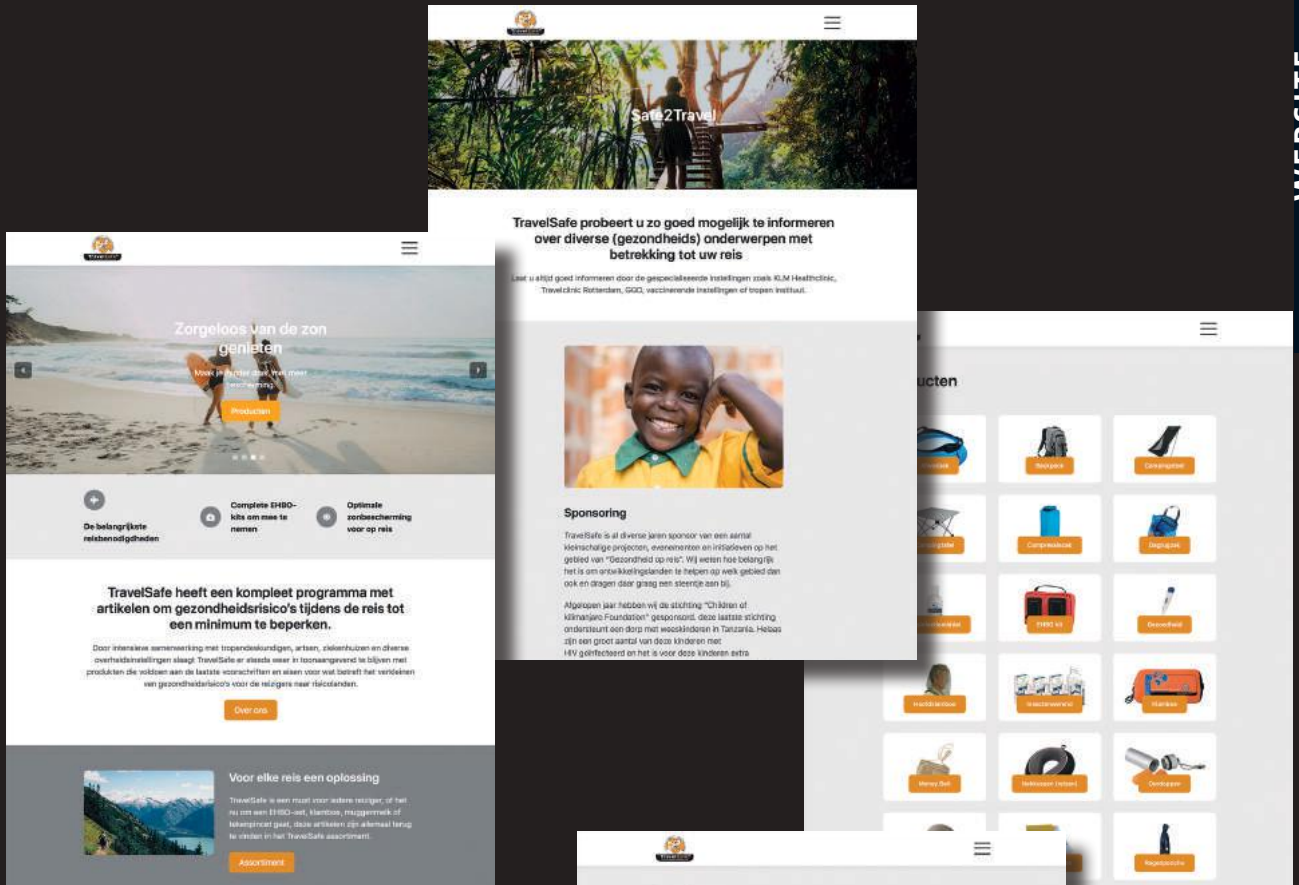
Safe2Travel

TravelSafe probeert u zo goed mogelijk te informeren over diverse (gezondheids) onderwerpen met betrekking tot uw reis

Laat u altijd goed informeren door de gespecialiseerde instellingen zoals KLM Healthclinic, Travelclinic Rotterdam, GGD, vaccinerende instellingen of tropen instituut.

Sponsoring

TravelSafe is al diverse jaren sponsor van een aantal kleinschalige projecten, evenementen en initiatieven op het gebied van "Gezondheid op reis". Wij weten hoe belangrijk het is om ontwikkelingslanden te helpen op welk gebied dan ook en dragen daar graag een steentje aan bij.

Afgelopen jaar hebben wij de stichting "Children of Kilimanjaro Foundation" gesponsord. deze laatste stichting ondersteunt een dorp met weeskinderen in Tanzania. Helaas zijn een groot aantal van deze kinderen met HIV geïnfecteerd en het is voor deze kinderen extra

Zorgeloos van de zon genieten

Maak je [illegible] meer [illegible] bescherming

Producten

De belangrijkste reisbenodigdheden

Complete EHBO-kits om mee te nemen

Optimale zonbescherming voor op reis

TravelSafe heeft een kompleet programma met artikelen om gezondheidsrisico's tijdens de reis tot een minimum te beperken.

Door intensieve samenwerking met tropendeskundigen, artsen, ziekenhuizen en diverse overheidsinstellingen slaagt TravelSafe er steeds weer in toonaangevend te blijven met produkten die voldoen aan de laatste voorschriften en eisen voor wat betreft het verdelen van gezondheidsrisico's voor de reizigers naar risicolanden.

Over ons

Voor elke reis een oplossing

TravelSafe is een must voor iedere reiziger, of het nu om een EHBO-set, klamboe, muggenmelk of tekenpincet gaat, deze artikelen zijn allemaal terug te vinden in het TravelSafe assortiment.

Assortiment

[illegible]ucten

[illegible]

Backpack

Campingstoel

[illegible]

Compressiezak

Dagrugzak

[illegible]

EHBO kit

Gezondheid

Hoofdbescherming

Insectenwerend

Klamboe

Money Belt

Nekkussen (reizen)

Drinkflessen

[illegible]

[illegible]

Regenponcho

WEBSITE